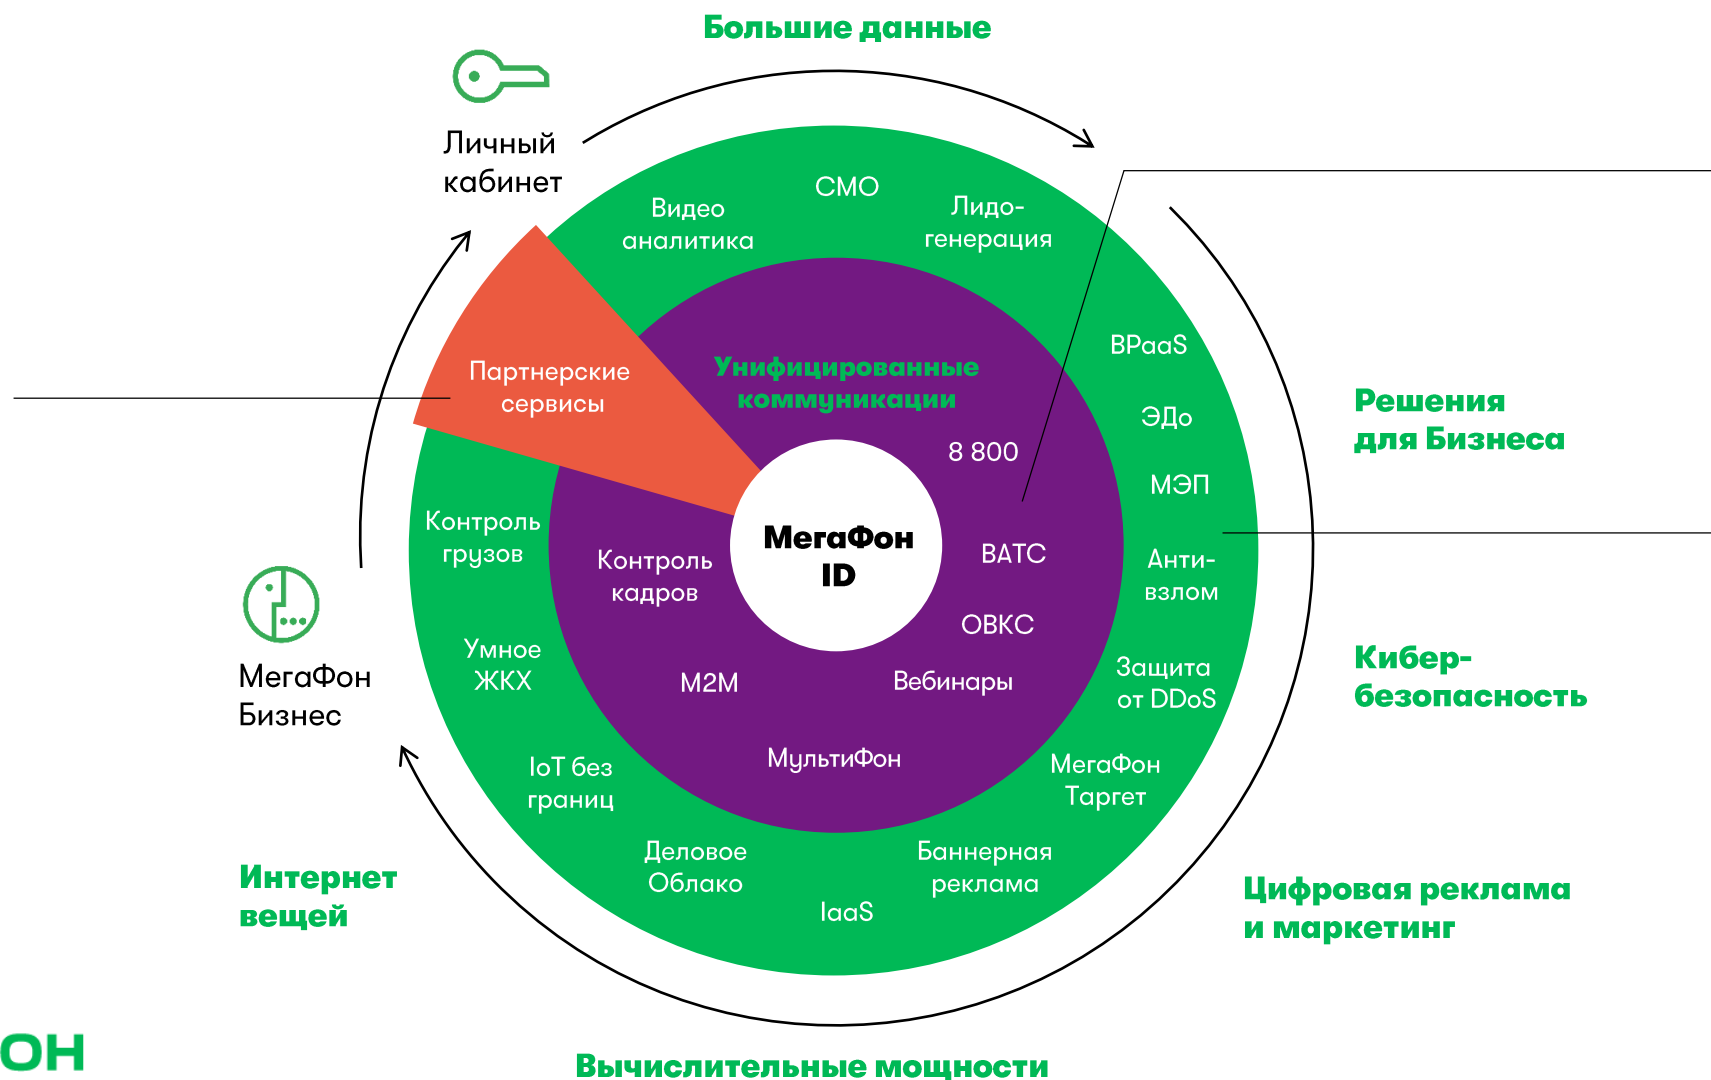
Большие данные

Личный кабинет

Видео аналитика

СМО

Лидогенерация

Партнерские сервисы

Унифицированные коммуникации

8 800

BPaaS

ЭДо

МЭП

Решения для Бизнеса

МегаФон ID

ВАТС

Антивзлом

Контроль грузов

Контроль кадров

ОВКС

Защита от DDoS

Кибербезопасность

МегаФон Бизнес

Умное ЖКХ

M2M

Вебинары

МультиФон

МегаФон Таргет

IoT без границ

Деловое Облако

IaaS

Баннерная реклама

Интернет вещей

Цифровая реклама и маркетинг

ОН

Вычислительные мощности